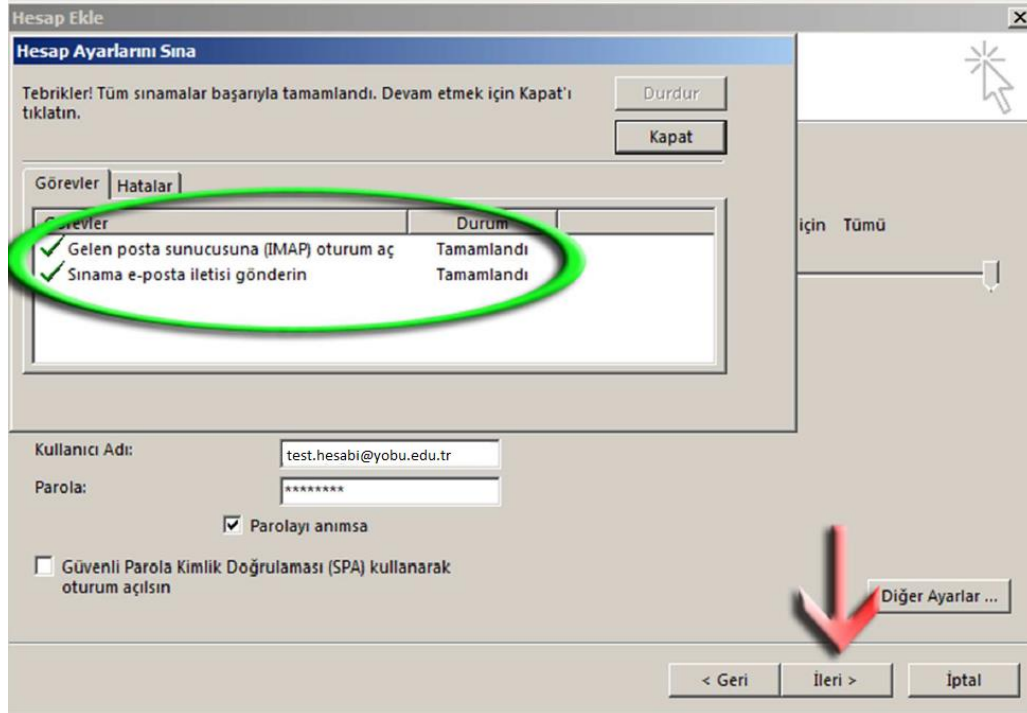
Hesap Ekle

Hesap Ayarlarını Sına

Tebrikler! Tüm sınamalar başarıyla tamamlandı. Devam etmek için Kapat'ı tıklatın.

Durdur

Kapat

Görevler | Hatalar

| Görevler | Durum | |
|---|---|---|
| Gelen posta sunucusuna (IMAP) oturum aç | Tamamlandı | |
| Sınama e-posta iletisi gönderin | Tamamlandı | |

için Tümü

Kullanıcı Adı: test.hesabi@yobu.edu.tr

Parola: ********

Parolayı anımsa

Güvenli Parola Kimlik Doğrulaması (SPA) kullanarak oturum açılsın

Diğer Ayarlar ...

< Geri

İleri >

İptal